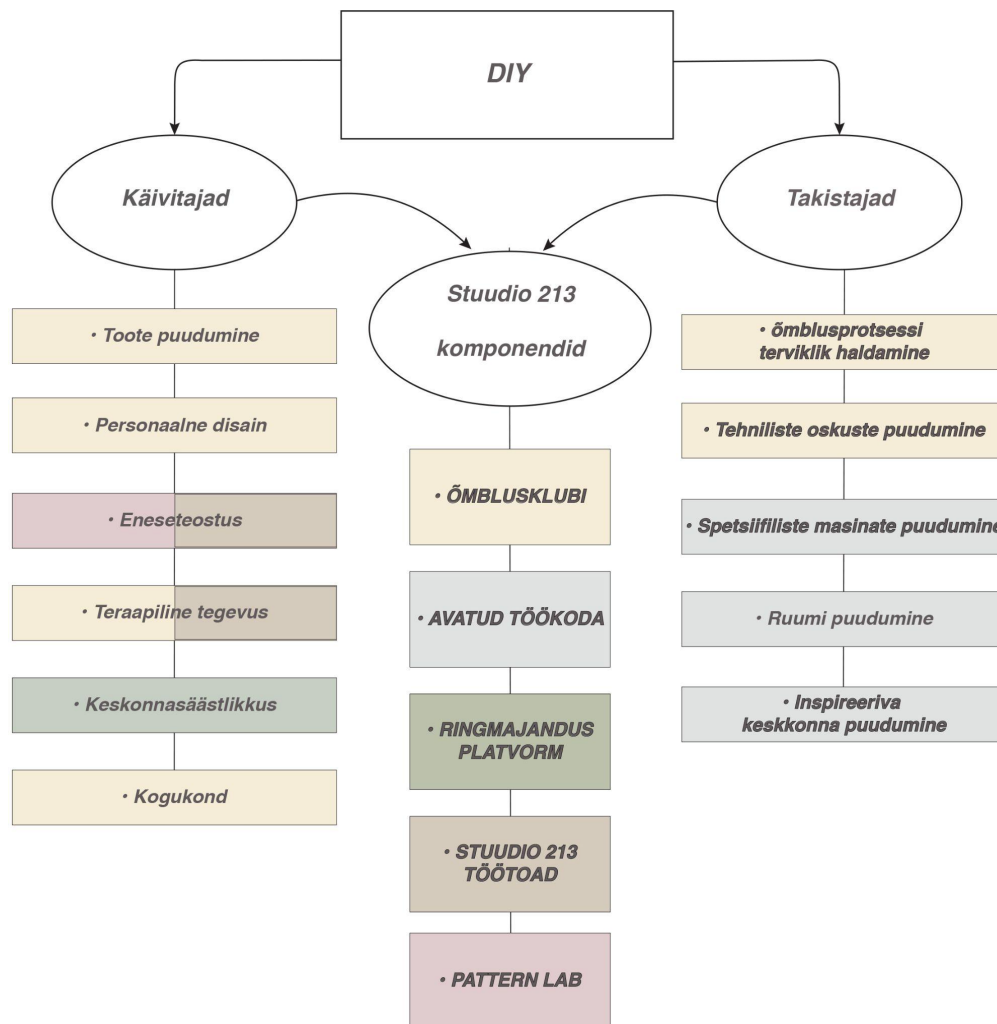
DIY

Käivitajad

Takistajad

Stuudio 213 komponendid

• Toote puudumine

• Personaalne disain

• Eneseteostus

• Teraapiline tegevus

• Keskonnasäästlikkus

• Kogukond

• ÕMBLUSKLUBI

• AVATUD TÖÖKODA

• RINGMAJANDUS PLATVORM

• STUUDIO 213 TÖÖTOAD

• PATTERN LAB

• õmblusprotsessi terviklik haldamine

• Tehniliste oskuste puudumine

• Spetsiifiliste masinate puudumine

• Ruumi puudumine

• Inspireeriva keskkonna puudumine